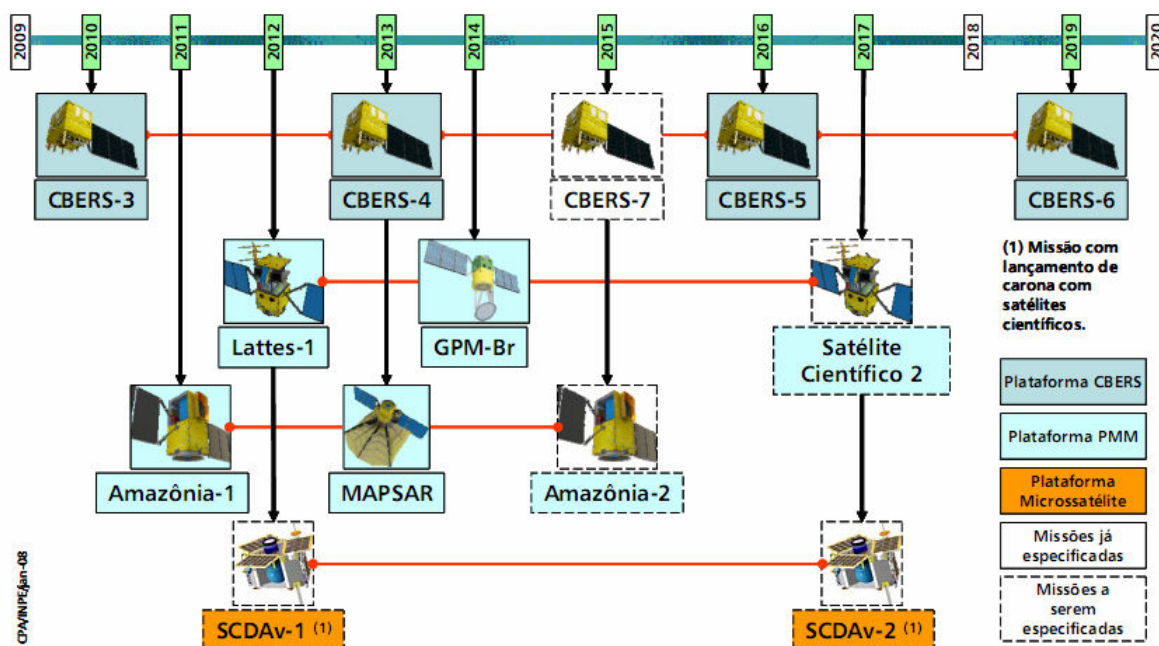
2009 2010 2011 2012 2013 2014 2015 2016 2017 2018 2019 2020

CBERS-3

CBERS-4

CBERS-7

CBERS-5

CBERS-6

Lattes-1

GPM-Br

Satélite Científico 2

(1) Missão com lançamento de carona com satélites científicos.

Amazônia-1

MAPSAR

Amazônia-2

Plataforma CBERS

Plataforma PMM

Plataforma Microssatélite

Missões já especificadas

Missões a serem especificadas

SCDAv-1 (1)

SCDAv-2 (1)

CPA/INPE/Jan-08